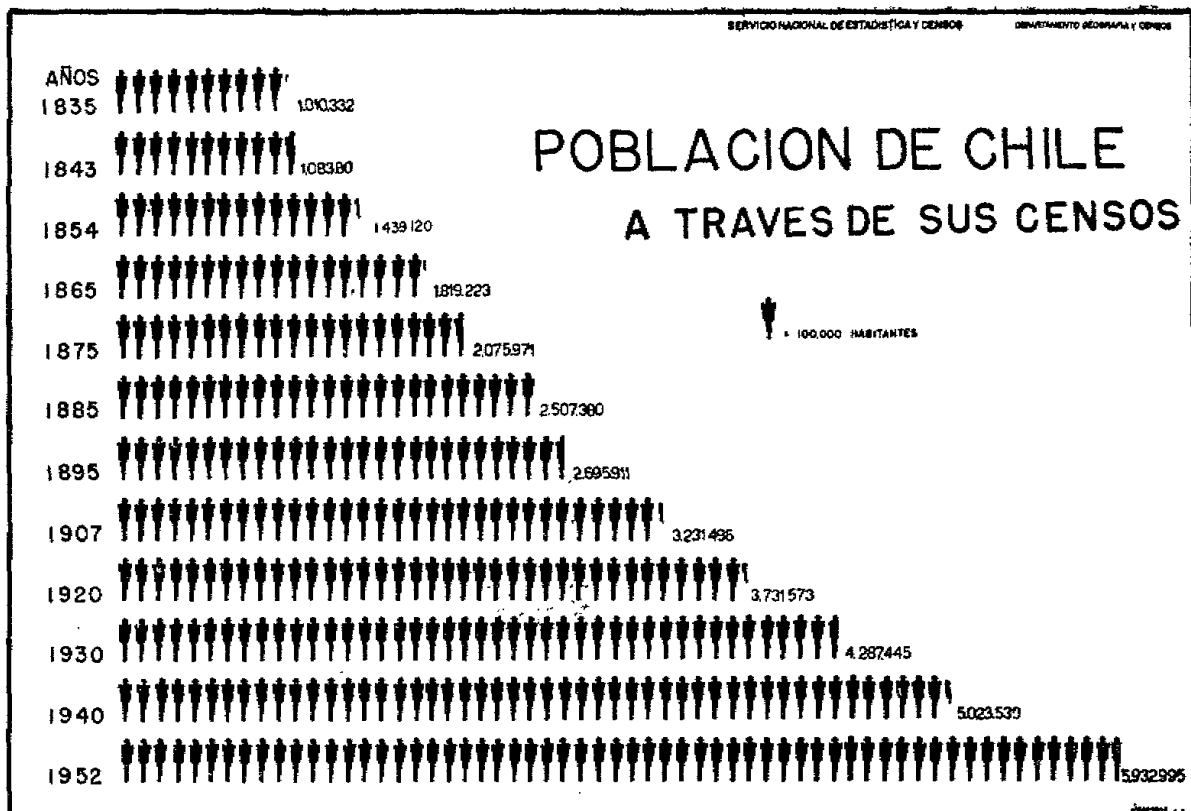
SERVICIO NACIONAL DE ESTADISTICA Y CENSOS

DEPARTAMENTO GEOGRAFIA Y CENSOS

POBLACION DE CHILE

A TRAVES DE SUS CENSOS

= 100.000 HABITANTES

AÑOS

1835 1.010.332

1843 1.083.801

1854 1.439.120

1865 1.819.223

1875 2.075.971

1885 2.507.380

1895 2.695.911

1907 3.231.496

1920 3.731.573

1930 4.287.445

1940 5.023.539

1952 5.932.995

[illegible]